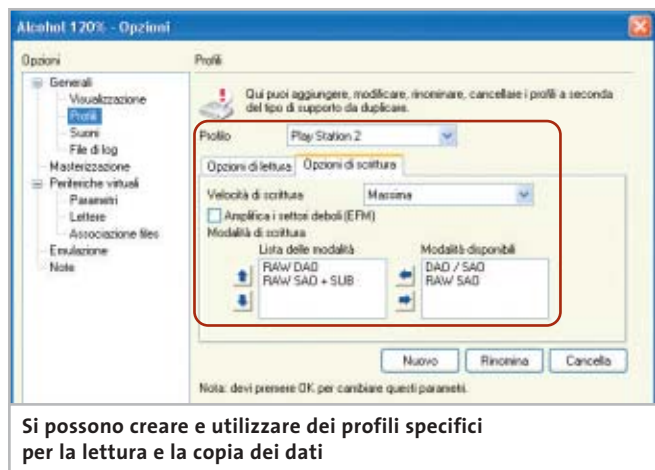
Alcohol 120% - Opzioni

Opzioni

Generali
Visualizzazione
Profili
Suoni
File di log
Masterizzazione
Periferiche virtuali
Parametri
Lettere
Associazione files
Emulazione
Note

Profili

Qui puoi aggiungere, modificare, rinominare, cancellare i profili a seconda del tipo di supporto da duplicare.

Profilo: Play Station 2

Opzioni di lettura | Opzioni di scrittura

Velocità di scrittura: Massima

Amplifica i settori deboli (EFM)

Modalità di scrittura

Lista delle modalità
RAW DAO
RAW SAO + SUB

Modalità disponibili
DAO / SAO
RAW SAO

Nuovo | Rinomina | Cancella

Nota: devi premere OK per cambiare questi parametri.

Si possono creare e utilizzare dei profili specifici per la lettura e la copia dei dati